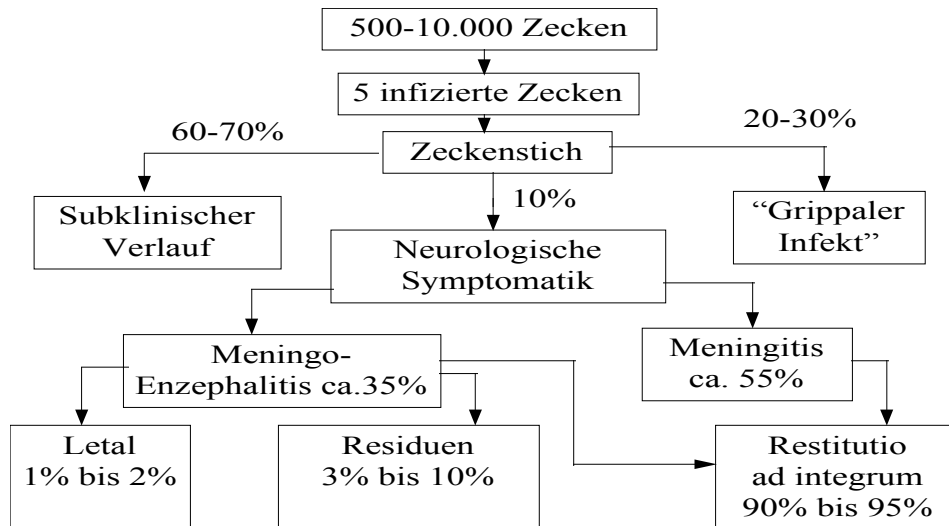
500-10.000 Zecken

5 infizierte Zecken

60-70%

Zeckenstich

20-30%

Subklinischer Verlauf

10%

“Grippaler Infekt”

Neurologische Symptomatik

Meningo-Enzephalitis ca.35%

Meningitis ca. 55%

Letal 1% bis 2%

Residuen 3% bis 10%

Restitutio ad integrum 90% bis 95%